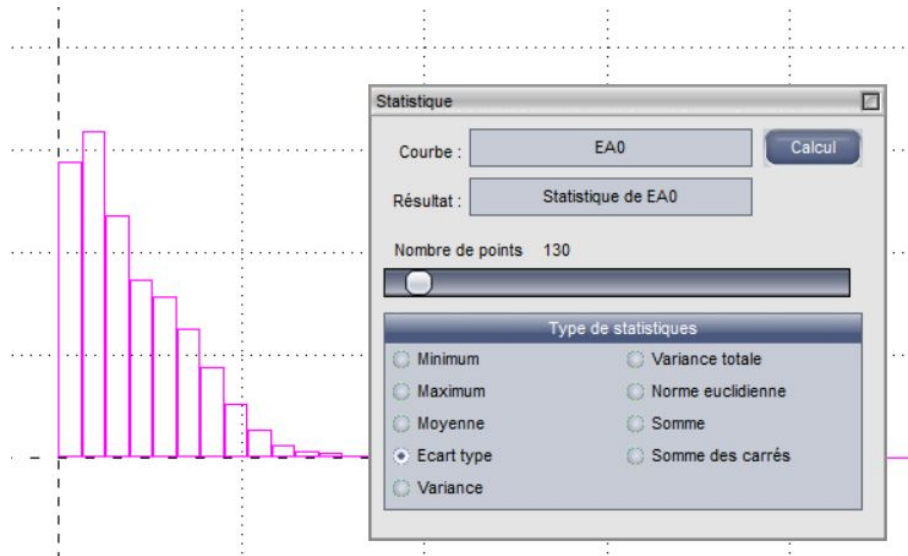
Statistique

Courbe : EA0 Calcul

Résultat : Statistique de EA0

Nombre de points 130

Type de statistiques

Minimum
Maximum
Moyenne
Ecart type
Variance

Variance totale
Norme euclidienne
Somme
Somme des carrés